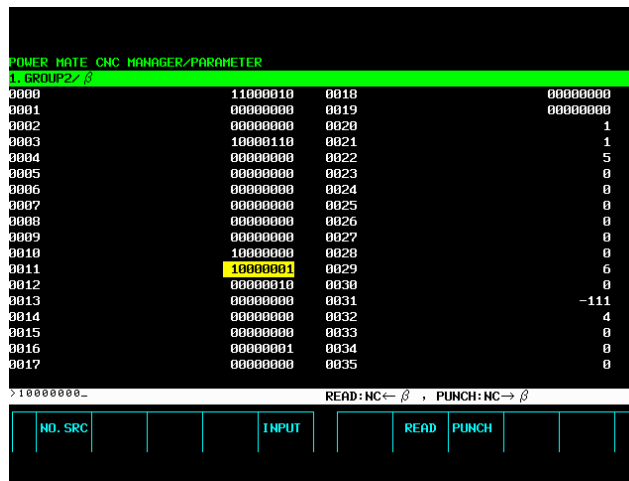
POWER MATE CNC MANAGER/PARAMETER

1. GROUP2/ $\beta$

| | | | |
|---|---|---|---|
| 0000 | 11000010 | 0018 | 00000000 |
| 0001 | 00000000 | 0019 | 00000000 |
| 0002 | 00000000 | 0020 | 1 |
| 0003 | 10000110 | 0021 | 1 |
| 0004 | 00000000 | 0022 | 5 |
| 0005 | 00000000 | 0023 | 0 |
| 0006 | 00000000 | 0024 | 0 |
| 0007 | 00000000 | 0025 | 0 |
| 0008 | 00000000 | 0026 | 0 |
| 0009 | 00000000 | 0027 | 0 |
| 0010 | 10000000 | 0028 | 0 |
| 0011 | 10000001 | 0029 | 6 |
| 0012 | 00000010 | 0030 | 0 |
| 0013 | 00000000 | 0031 | -111 |
| 0014 | 00000000 | 0032 | 4 |
| 0015 | 00000000 | 0033 | 0 |
| 0016 | 00000001 | 0034 | 0 |
| 0017 | 00000000 | 0035 | 0 |

>10000000_

READ:NC$\leftarrow\beta$ , PUNCH:NC$\rightarrow\beta$

NO.SRC INPUT READ PUNCH